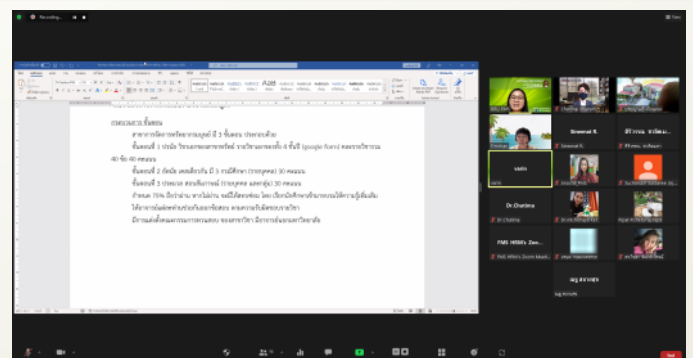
Recording...

กระบวนการ ขั้นตอน
สาขาการจัดการทรัพยากรมนุษย์ มี 3 ขั้นตอน ประกอบด้วย
ขั้นตอนที่ 1 ปรนัย วัดผลกลางภาคทรัพย์ จากวิชาแกนของทั้ง 4 ชั้นปี (google form) ของรายวิชารวม 40 ข้อ 40 คะแนน
ขั้นตอนที่ 2 อัตนัย เคสเลือกกับ มี 3 กรณีศึกษา (รายบุคคล) 30 คะแนน
ขั้นตอนที่ 3 ประเมิน สอบสัมภาษณ์ (รายบุคคล และกลุ่ม) 30 คะแนน
กำหนด 75% มีคะแนน หากไม่ผ่าน จะมีให้สอบซ่อม โดย
ได้อาจารย์แต่ละท่านร่วมกันออกข้อสอบ
มีการแต่งตั้งคณะกรรมการสอบ ของสาขาวิชา

Dr.Chatima

FMS HRM's Zoom

Stop